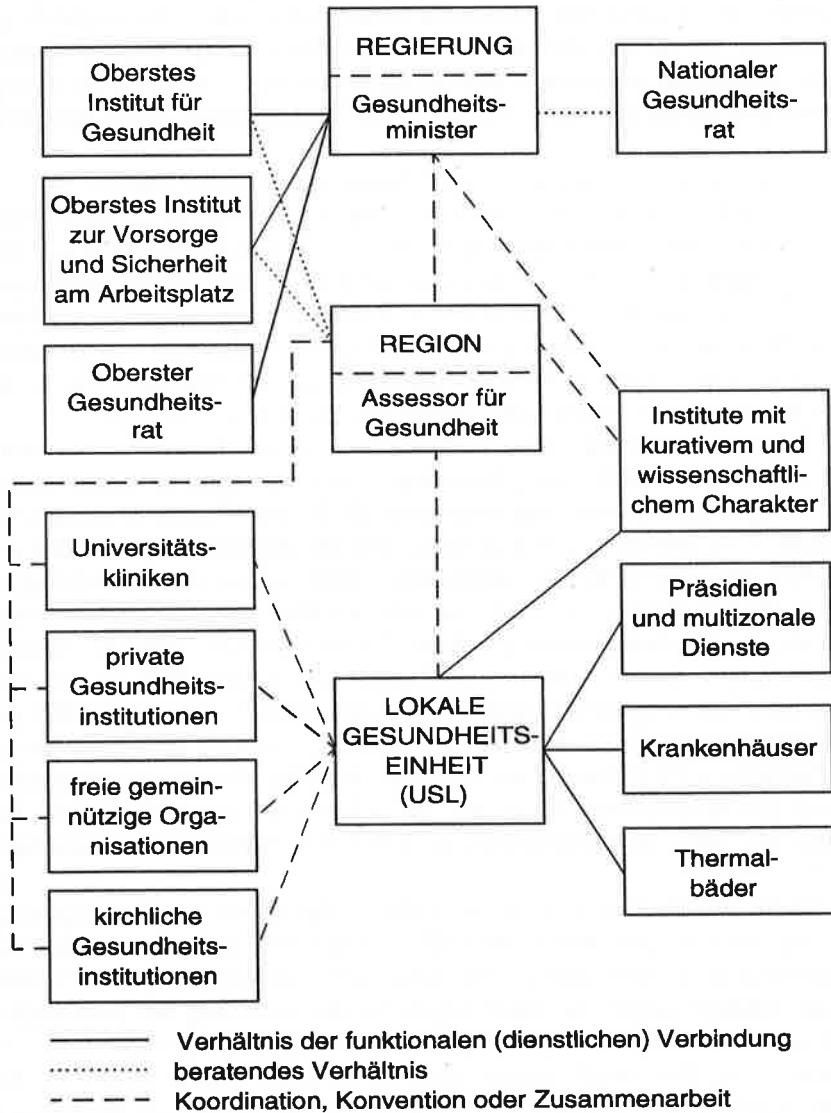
Oberstes Institut für Gesundheit

REGIERUNG

Gesundheitsminister

Nationaler Gesundheitsrat

Oberstes Institut zur Vorsorge und Sicherheit am Arbeitsplatz

REGION

Assessor für Gesundheit

Oberster Gesundheitsrat

Institute mit kurativem und wissenschaftlichem Charakter

Universitätskliniken

Präsidien und multizonale Dienste

private Gesundheitsinstitutionen

LOKALE GESUNDHEITSEINHEIT (USL)

Krankenhäuser

freie gemeinnützige Organisationen

Thermalbäder

kirchliche Gesundheitsinstitutionen

Verhältnis der funktionalen (dienstlichen) Verbindung
beratendes Verhältnis
Koordination, Konvention oder Zusammenarbeit